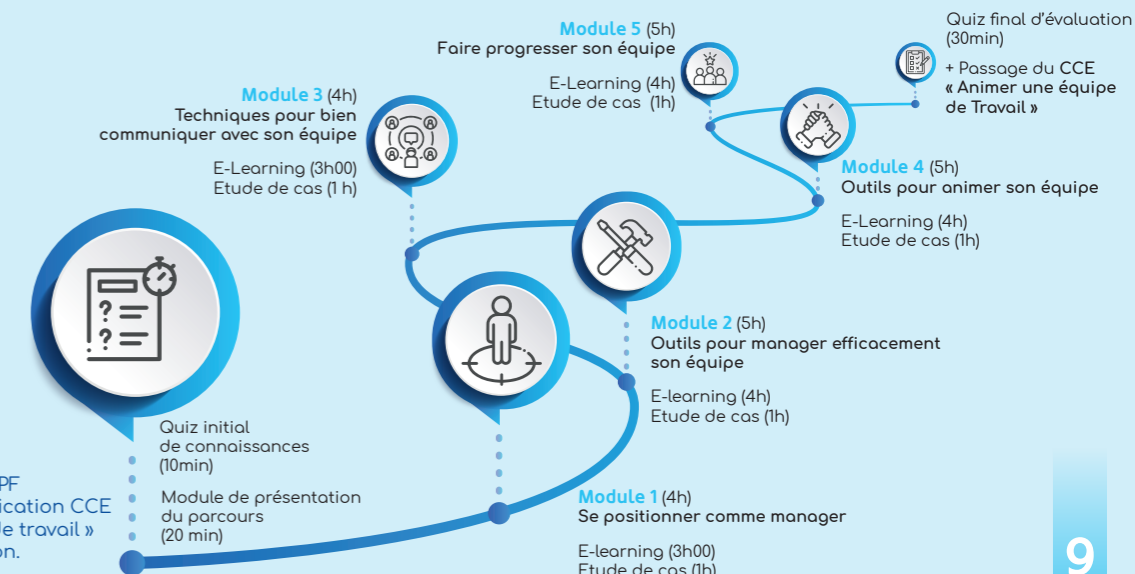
Module 5 (5h)
Faire progresser son équipe

E-Learning (4h)
Etude de cas (1h)

Quiz final d'évaluation (30min)

+ Passage du CCE « Animer une équipe de Travail »

Module 3 (4h)
Techniques pour bien communiquer avec son équipe

E-Learning (3h00)
Etude de cas (1 h)

Module 4 (5h)
Outils pour animer son équipe

E-Learning (4h)
Etude de cas (1h)

Module 2 (5h)
Outils pour manager efficacement son équipe

E-learning (4h)
Etude de cas (1h)

Quiz initial de connaissances (10min)

Module de présentation du parcours (20 min)

PF
ication CCE
le travail »
on.

Module 1 (4h)
Se positionner comme manager

E-learning (3h00)
Etude de cas (1h)

9